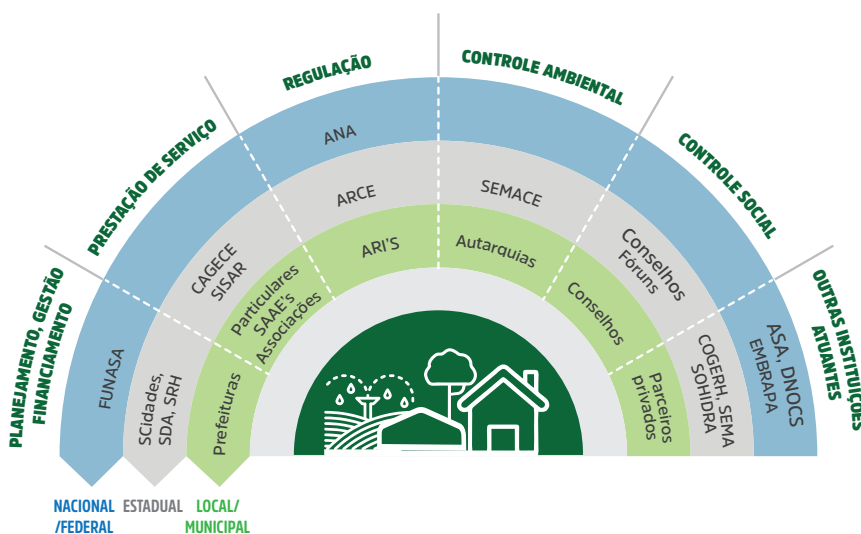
PLANEJAMENTO, GESTÃO FINANCIAMENTO

PRESTAÇÃO DE SERVIÇO

REGULAÇÃO

CONTROLE AMBIENTAL

CONTROLE SOCIAL

OUTRAS INSTITUIÇÕES ATUANTES

FUNASA

SCidades, SDA, SRH

Prefeituras

CAGECE SISAR

Particulares SAAE's Associações

ANA

ARCE

ARI'S

SEMACE

Autarquias

Conselhos Fóruns

Conselhos

COGERH, SEMA SOHIDRA

Parceiros privados

ASA, DNOCS EMBRAPA

NACIONAL /FEDERAL

ESTADUAL

LOCAL/ MUNICIPAL